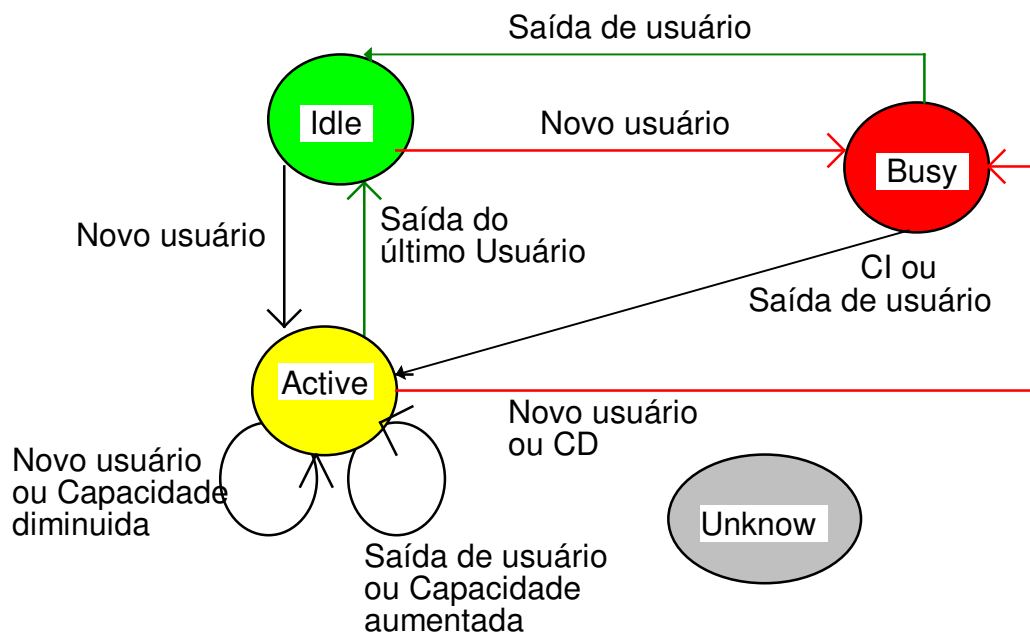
Saída de usuário

Idle

Novo usuário

Busy

Novo usuário

Saída do último Usuário

CI ou Saída de usuário

Active

Novo usuário ou CD

Novo usuário ou Capacidade diminuida

Unknow

Saída de usuário ou Capacidade aumentada